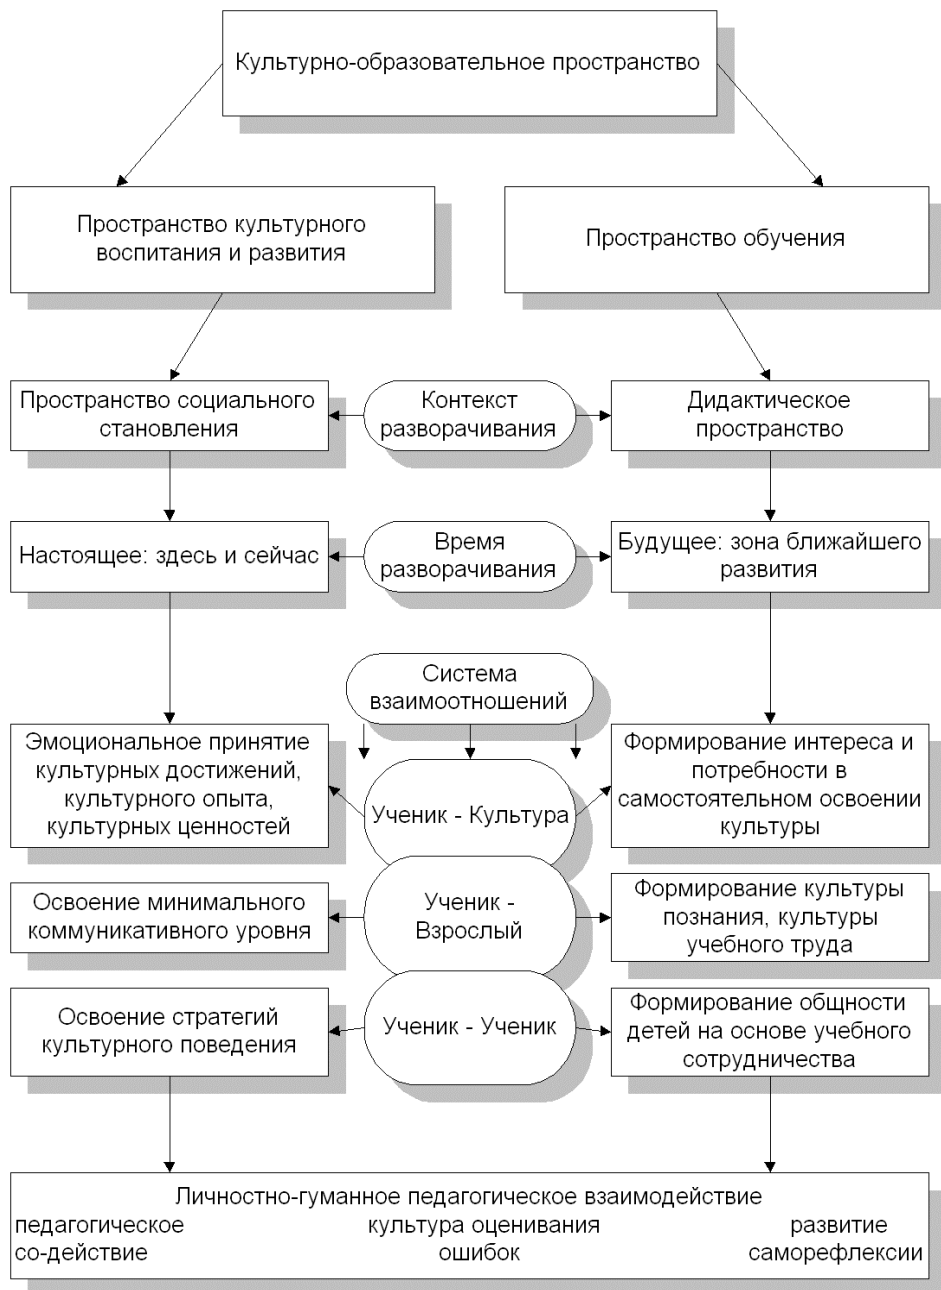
Культурно-образовательное пространство

Пространство культурного воспитания и развития

Пространство обучения

Пространство социального становления

Контекст разворачивания

Дидактическое пространство

Настоящее: здесь и сейчас

Время разворачивания

Будущее: зона ближайшего развития

Система взаимоотношений

Эмоциональное принятие культурных достижений, культурного опыта, культурных ценностей

Ученик - Культура

Формирование интереса и потребности в самостоятельном освоении культуры

Освоение минимального коммуникативного уровня

Ученик - Взрослый

Формирование культуры познания, культуры учебного труда

Освоение стратегий культурного поведения

Ученик - Ученик

Формирование общности детей на основе учебного сотрудничества

Личностно-гуманное педагогическое взаимодействие

педагогическое со-действие

культура оценивания ошибок

развитие саморефлексии